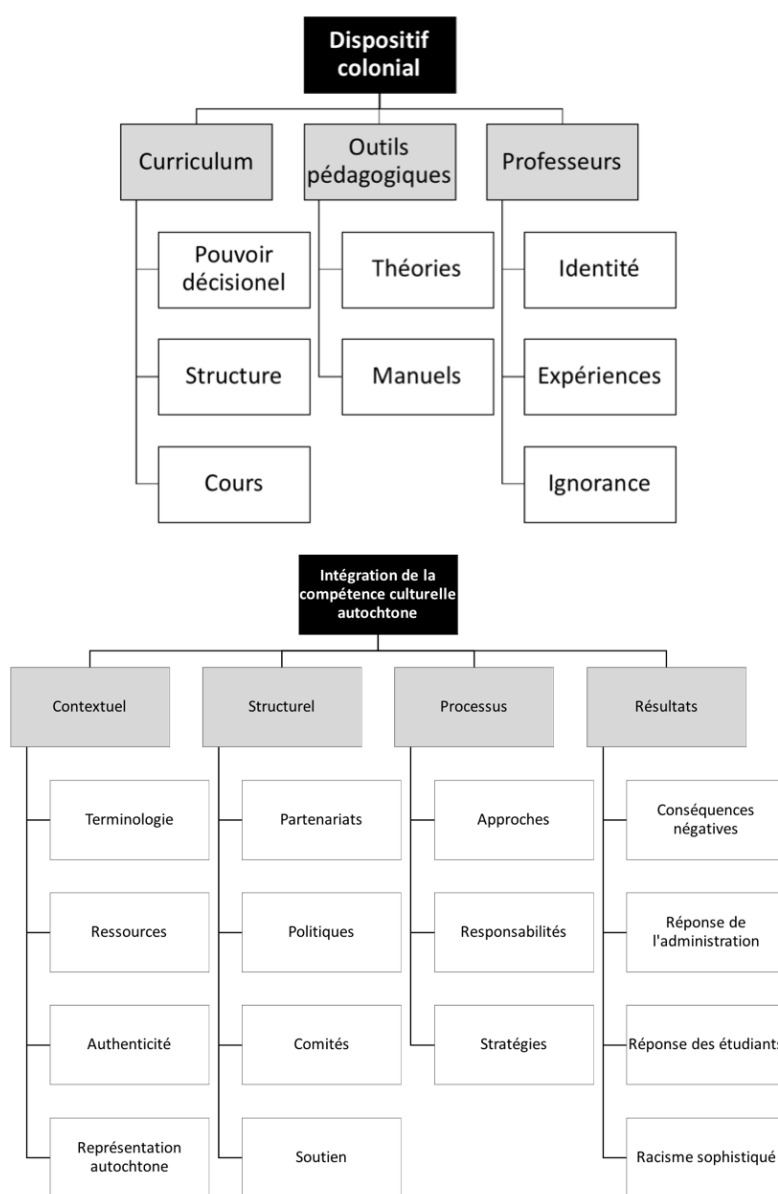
Dispositif colonial

Curriculum

Pouvoir décisionel

Structure

Cours

Outils pédagogiques

Théories

Manuels

Professeurs

Identité

Expériences

Ignorance

Intégration de la compétence culturelle autochtone

Contextuel

Terminologie

Ressources

Authenticité

Représentation autochtone

Structurel

Partenariats

Politiques

Comités

Soutien

Processus

Approches

Responsabilités

Stratégies

Résultats

Conséquences négatives

Réponse de l'administration

Réponse des étudiants

Racisme sophistiqué